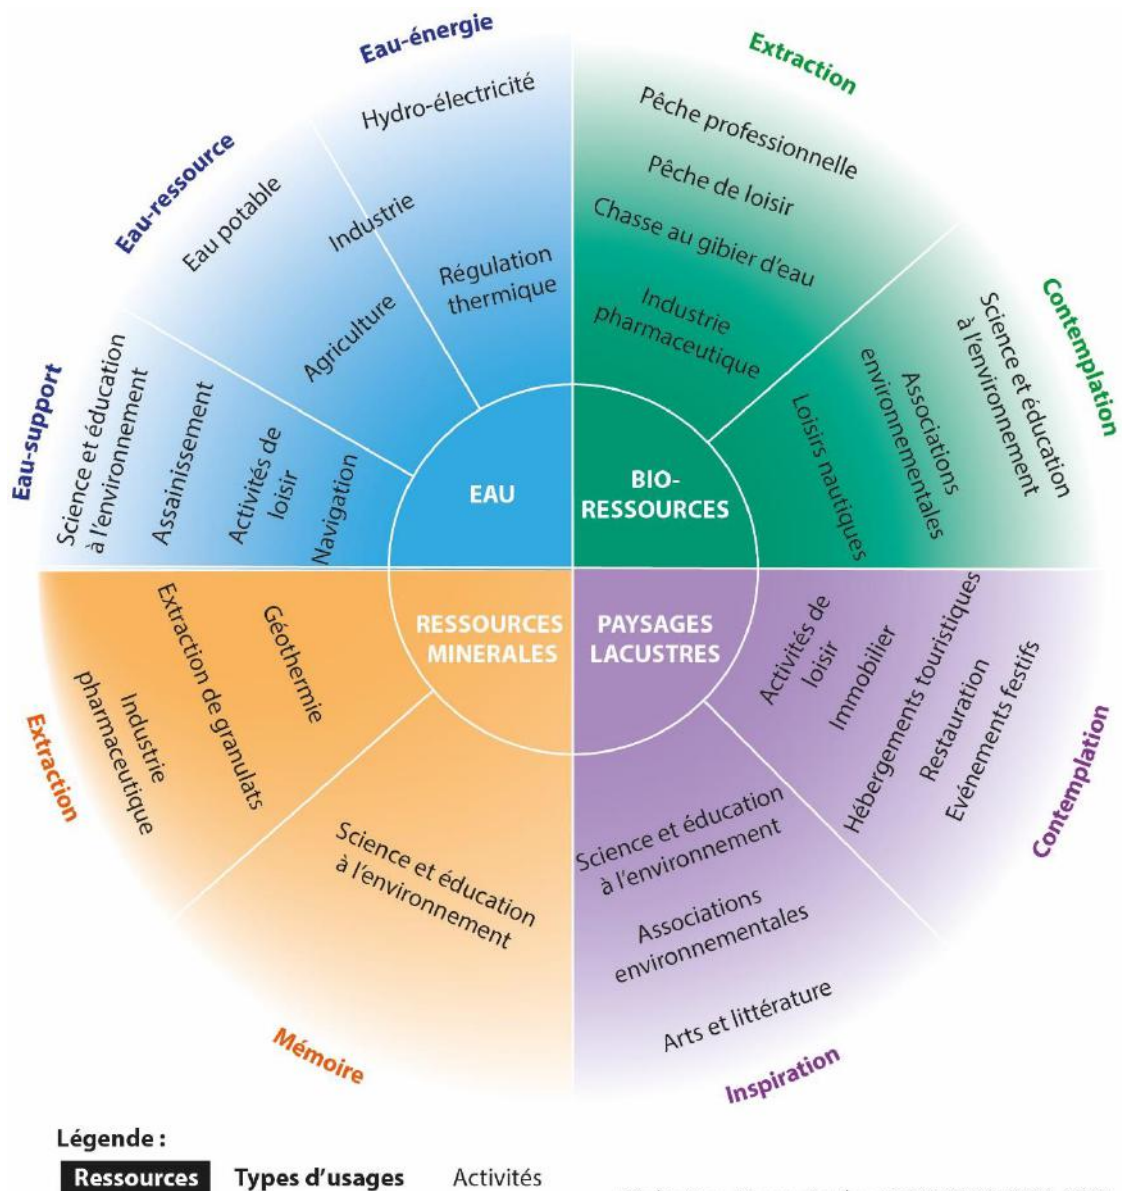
Eau-énergie
Hydro-électricité
Industrie
Régulation thermique
Agriculture
Eau-ressource
Eau potable
Eau-support
Science et éducation à l'environnement
Assainissement
Activités de loisir
Navigation
EAU

Extraction
Pêche professionnelle
Pêche de loisir
Chasse au gibier d'eau
Industrie pharmaceutique
Contemplation
Science et éducation à l'environnement
Associations environnementales
Loisirs nautiques
BIO-RESSOURCES

RESSOURCES MINERALES
Géothermie
Extraction de granulats
Industrie pharmaceutique
Extraction
Science et éducation à l'environnement
Mémoire

PAYSAGES LACUSTRES
Activités de loisir
Immobilier
Hébergements touristiques
Restauration
Evénements festifs
Contemplation
Science et éducation à l'environnement
Associations environnementales
Arts et littérature
Inspiration

Légende :
Ressources Types d'usages Activités
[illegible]